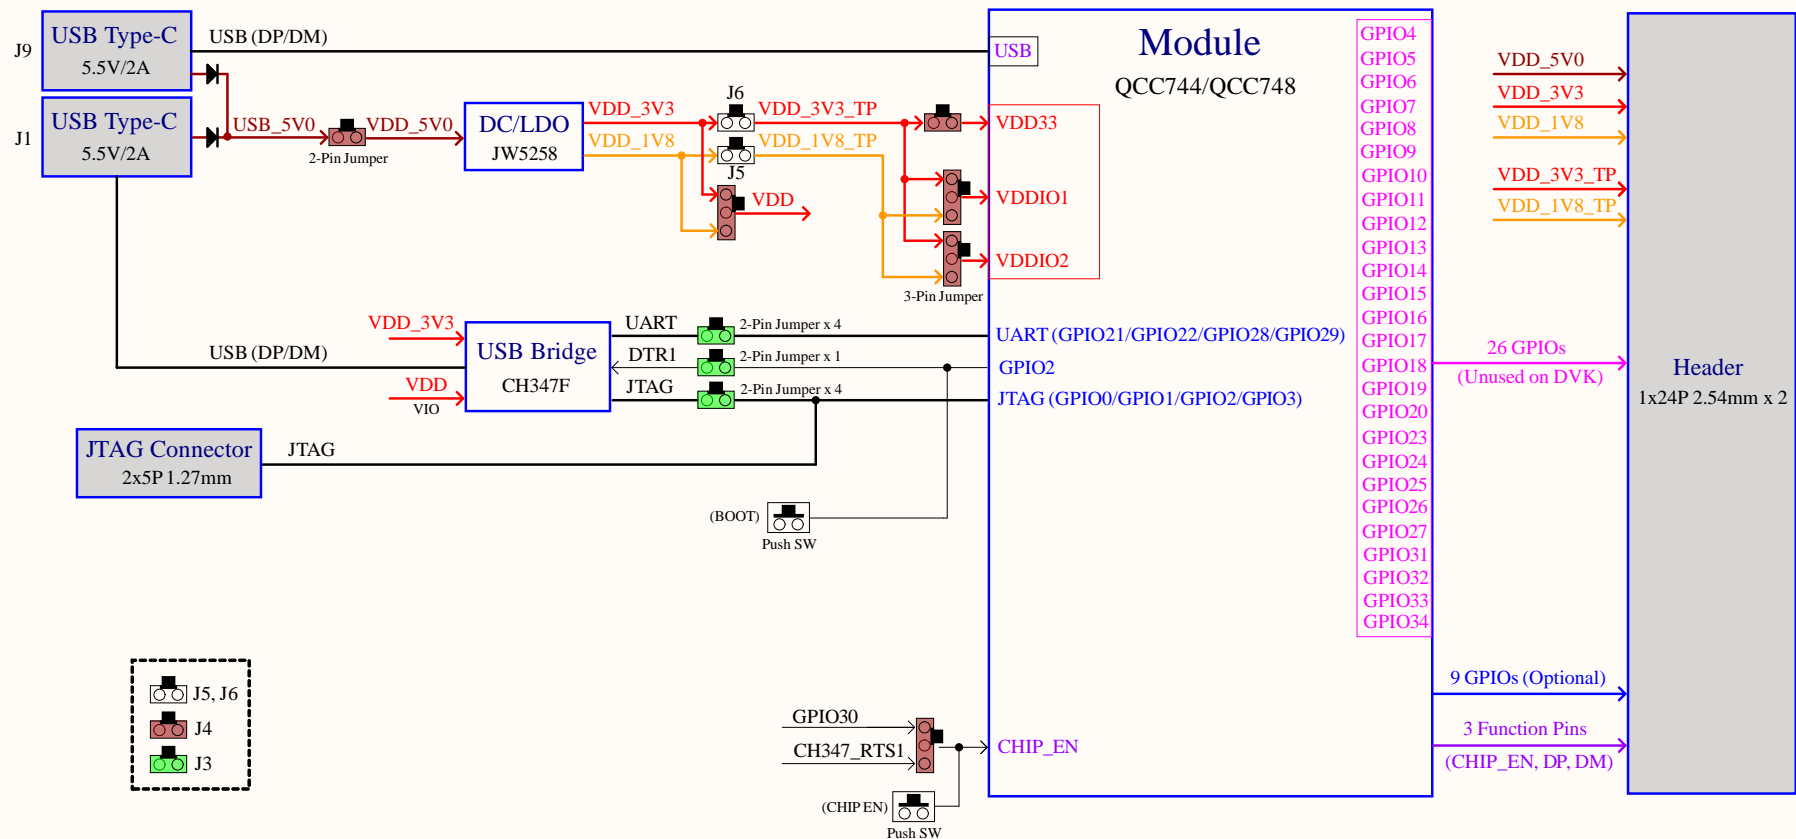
J9
USB Type-C
5.5V/2A
USB (DP/DM)
J1
USB Type-C
5.5V/2A
USB_5V0
2-Pin Jumper
VDD_5V0
DC/LDO
JW5258
VDD_3V3
VDD_1V8
J6
J5
VDD_3V3_TP
VDD_1V8_TP
VDD
VDD33
VDDIO1
VDDIO2
3-Pin Jumper
Module
QCC744/QCC748
USB
GPIO4
GPIO5
GPIO6
GPIO7
GPIO8
GPIO9
GPIO10
GPIO11
GPIO12
GPIO13
GPIO14
GPIO15
GPIO16
GPIO17
GPIO18
GPIO19
GPIO20
GPIO23
GPIO24
GPIO25
GPIO26
GPIO27
GPIO31
GPIO32
GPIO33
GPIO34
VDD_5V0
VDD_3V3
VDD_1V8
VDD_3V3_TP
VDD_1V8_TP
26 GPIOs
(Unused on DVK)
Header
1x24P 2.54mm x 2
VDD_3V3
USB (DP/DM)
VDD
VIO
USB Bridge
CH347F
UART
DTR1
JTAG
2-Pin Jumper x 4
2-Pin Jumper x 1
2-Pin Jumper x 4
UART (GPIO21/GPIO22/GPIO28/GPIO29)
GPIO2
JTAG (GPIO0/GPIO1/GPIO2/GPIO3)
JTAG Connector
2x5P 1.27mm
JTAG
(BOOT)
Push SW
J5, J6
J4
J3
GPIO30
CH347_RTS1
(CHIP EN)
Push SW
CHIP_EN
9 GPIOs (Optional)
3 Function Pins
(CHIP_EN, DP, DM)